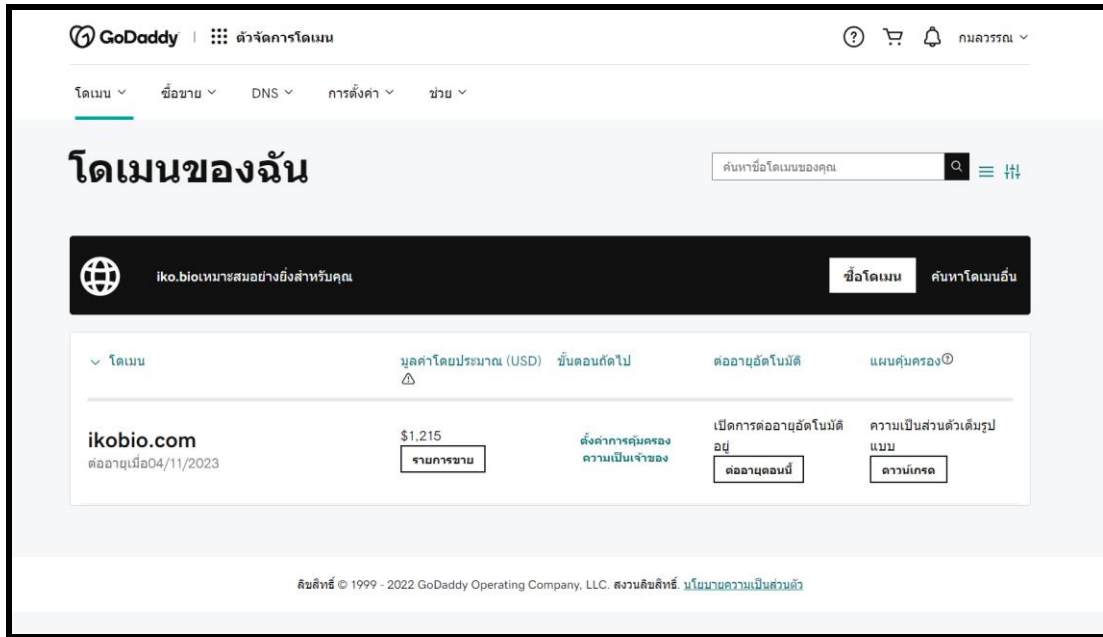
GoDaddy | ตัวจัดการโดเมน

กมลวรรณ

โดเมน ซื้อขาย DNS การตั้งค่า ช่วย

โดเมนของฉัน

ค้นหาชื่อโดเมนของคุณ

iko.bioเหมาะสมอย่างยิ่งสำหรับคุณ

ซื้อโดเมน ค้นหาโดเมนอื่น

| โดเมน | มูลค่าโดยประมาณ (USD) | ขั้นตอนถัดไป | ต่ออายุอัตโนมัติ | แผนคุ้มครอง |
|---|---|---|---|---|
| ikobio.com ต่ออายุเมื่อ04/11/2023 | $1,215 รายการขาย | ตั้งค่าการคุ้มครองความเป็นเจ้าของ | เปิดการต่ออายุอัตโนมัติอยู่ ต่ออายุตอนนี้ | ความเป็นส่วนตัวเต็มรูปแบบ ดาวน์เกรด |

ลิขสิทธิ์ © 1999 - 2022 GoDaddy Operating Company, LLC. สงวนลิขสิทธิ์. นโยบายความเป็นส่วนตัว